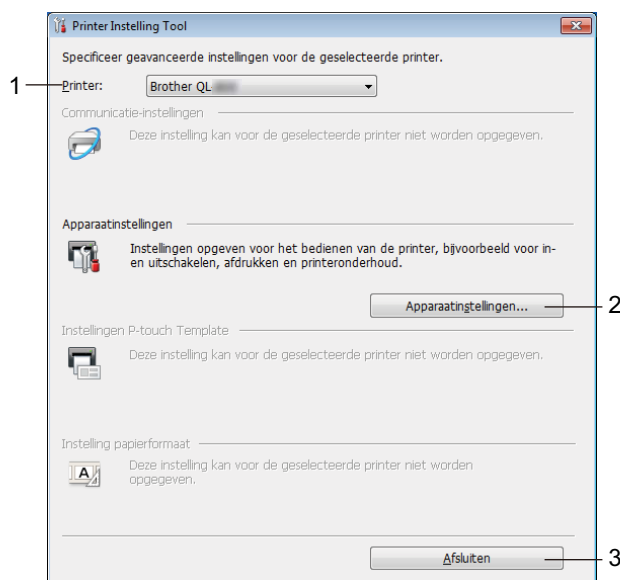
Printer Instelling Tool

Specificeer geavanceerde instellingen voor de geselecteerde printer.

1 Printer: Brother QL-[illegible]

Communicatie-instellingen

Deze instelling kan voor de geselecteerde printer niet worden opgegeven.

Apparaatinstellingen

Instellingen opgeven voor het bedienen van de printer, bijvoorbeeld voor in- en uitschakelen, afdrukken en printeronderhoud.

Apparaatinstellingen... 2

Instellingen P-touch Template

Deze instelling kan voor de geselecteerde printer niet worden opgegeven.

Instelling papierformaat

Deze instelling kan voor de geselecteerde printer niet worden opgegeven.

Afsluiten 3